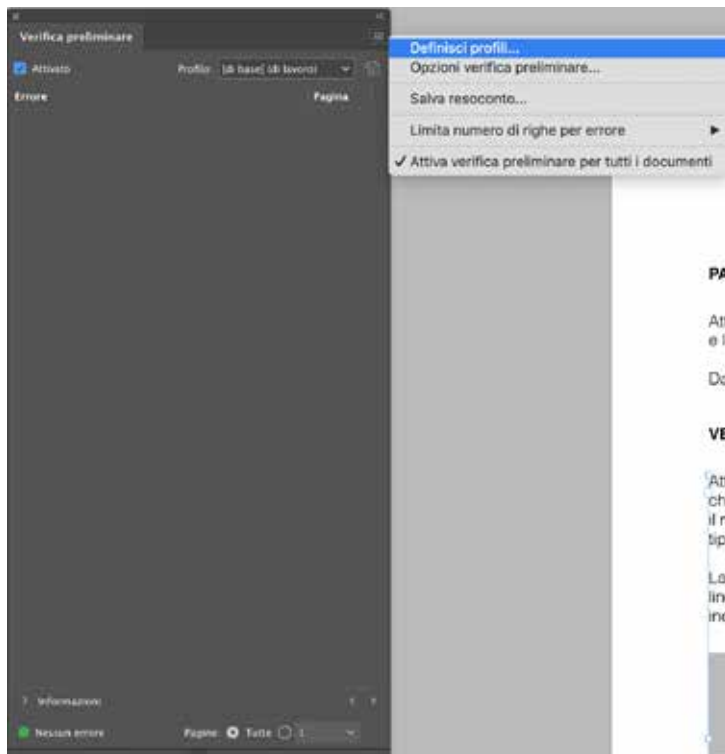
Verifica preliminare

Attivato

Profilo: [di base] (di lavoro)

Errore

Pagina

Informazioni

Nessun errore

Pagine: Tutte 1

Definisci profili...

Opzioni verifica preliminare...

Salva resoconto...

Limita numero di righe per errore

✓ Attiva verifica preliminare per tutti i documenti

PA

At
e l

Do

VE

At
ch
il r
tip

La
lin
ine